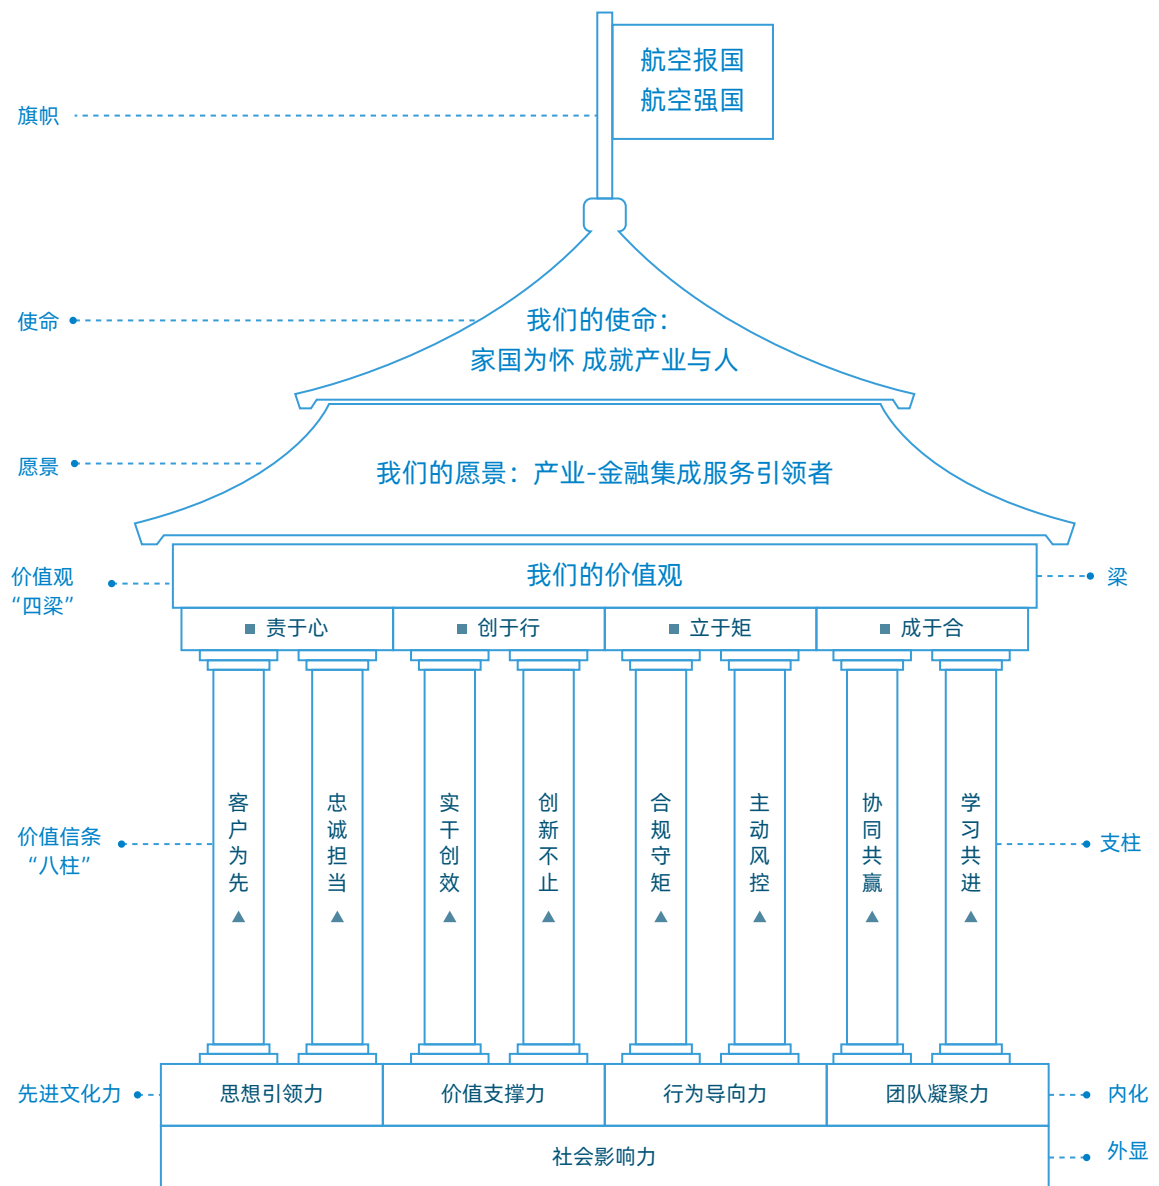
旗帜

航空报国
航空强国

使命

我们的使命：
家国为怀 成就产业与人

愿景

我们的愿景：产业-金融集成服务引领者

价值观
“四梁”

我们的价值观

梁

■ 责于心
■ 创于行
■ 立于矩
■ 成于合

价值信条
“八柱”

客户为先 ▲
忠诚担当 ▲
实干创效 ▲
创新不止 ▲
合规守矩 ▲
主动风控 ▲
协同共赢 ▲
学习共进 ▲

支柱

先进文化力

| 思想引领力 | 价值支撑力 | 行为导向力 | 团队凝聚力 |
|---|---|---|---|

内化

社会影响力

外显